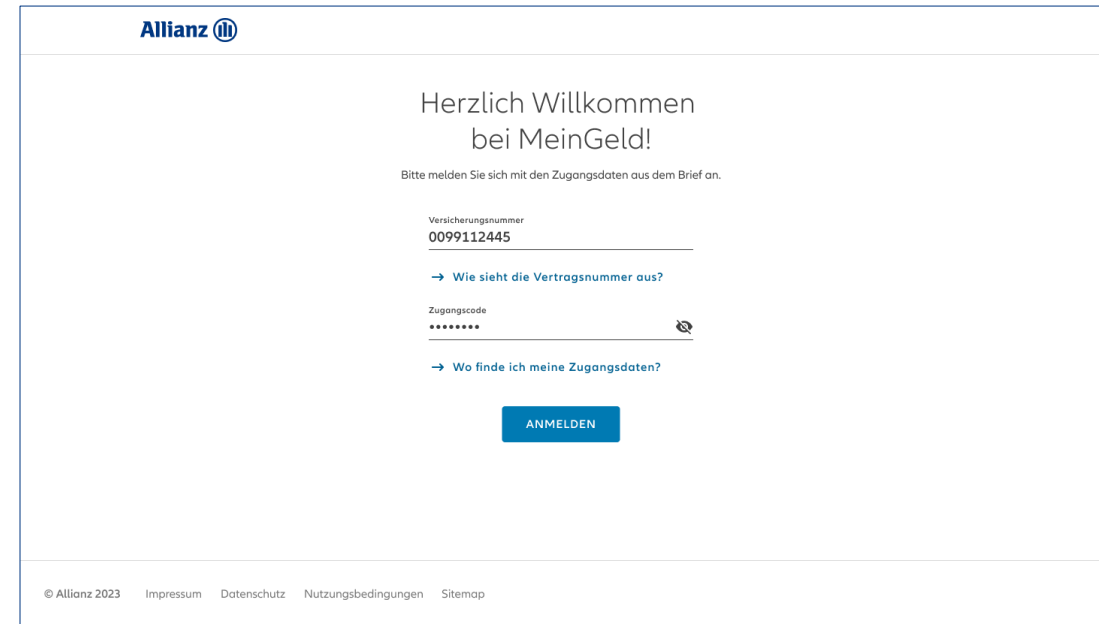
Allianz

Herzlich Willkommen bei MeinGeld!

Bitte melden Sie sich mit den Zugangsdaten aus dem Brief an.

Versicherungsnummer
0099112445

→ Wie sieht die Vertragsnummer aus?

Zugangscode
••••••••

→ Wo finde ich meine Zugangsdaten?

ANMELDEN

© Allianz 2023 Impressum Datenschutz Nutzungsbedingungen Sitemap